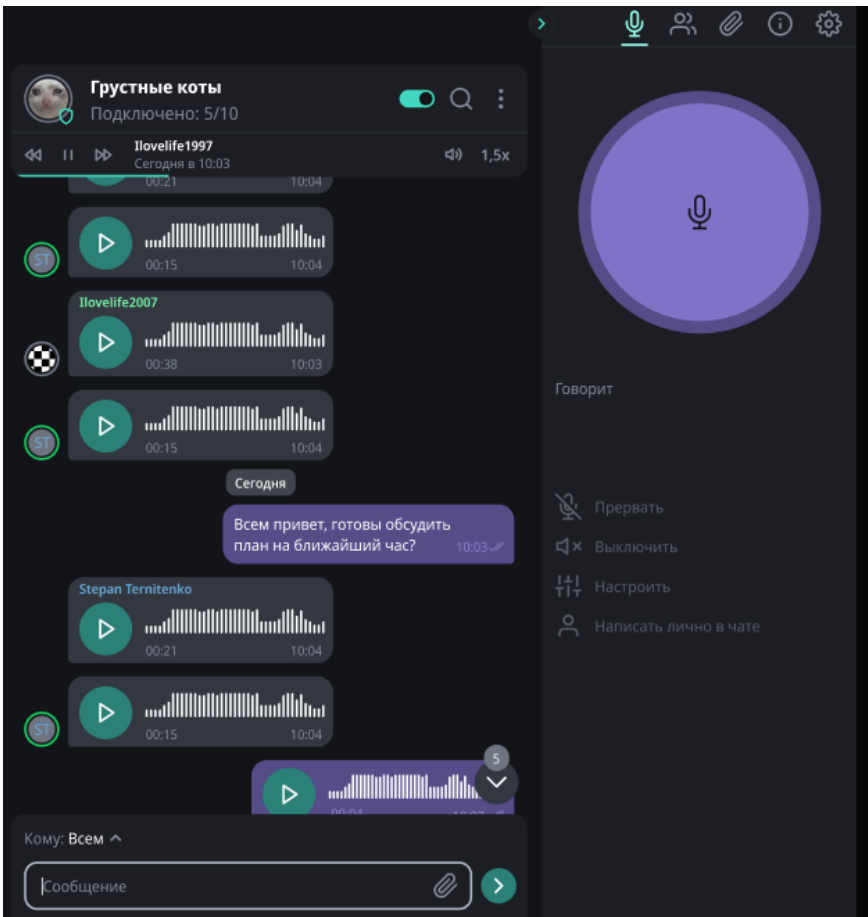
Грустные коты
Подключено: 5/10

Ilovelife1997
Сегодня в 10:03
1,5x

00:21 10:04

ST
00:15 10:04

Ilovelife2007
00:38 10:03

ST
00:15 10:04

Сегодня

Всем привет, готовы обсудить план на ближайший час? 10:03

Stepan Ternitenko
00:21 10:04

ST
00:15 10:04

5
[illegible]

Кому: Всем
Сообщение

Говорит

Прервать
Выключить
Настроить
Написать лично в чате